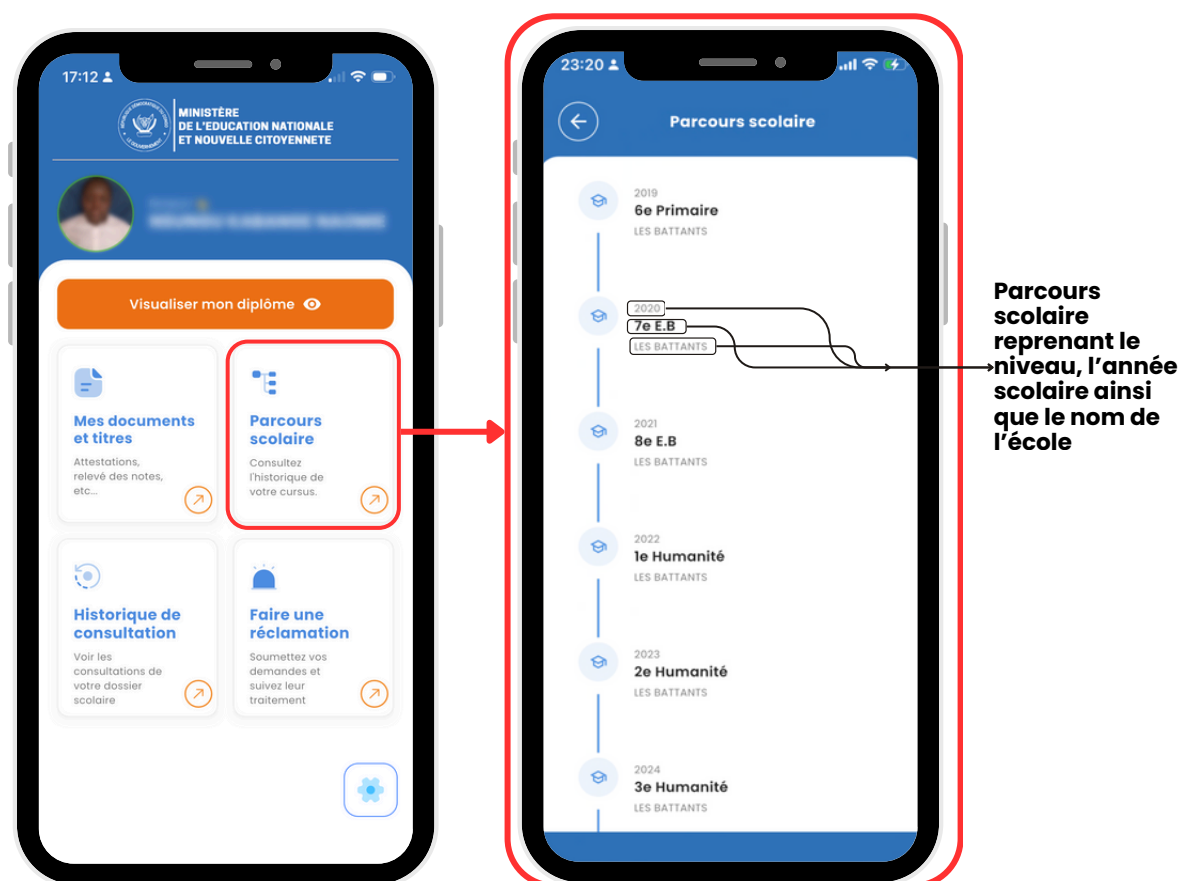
17:12

MINISTÈRE
DE L'EDUCATION NATIONALE
ET NOUVELLE CITOYENNETE

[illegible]
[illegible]

Visualiser mon diplôme

Mes documents et titres
Attestations, relevé des notes, etc...

Parcours scolaire
Consultez l'historique de votre cursus.

Historique de consultation
Voir les consultations de votre dossier scolaire

Faire une réclamation
Soumettez vos demandes et suivez leur traitement

23:20

Parcours scolaire

2019
6e Primaire
LES BATTANTS

2020
7e E.B
LES BATTANTS

2021
8e E.B
LES BATTANTS

2022
1e Humanité
LES BATTANTS

2023
2e Humanité
LES BATTANTS

2024
3e Humanité
LES BATTANTS

Parcours scolaire reprenant le niveau, l'année scolaire ainsi que le nom de l'école